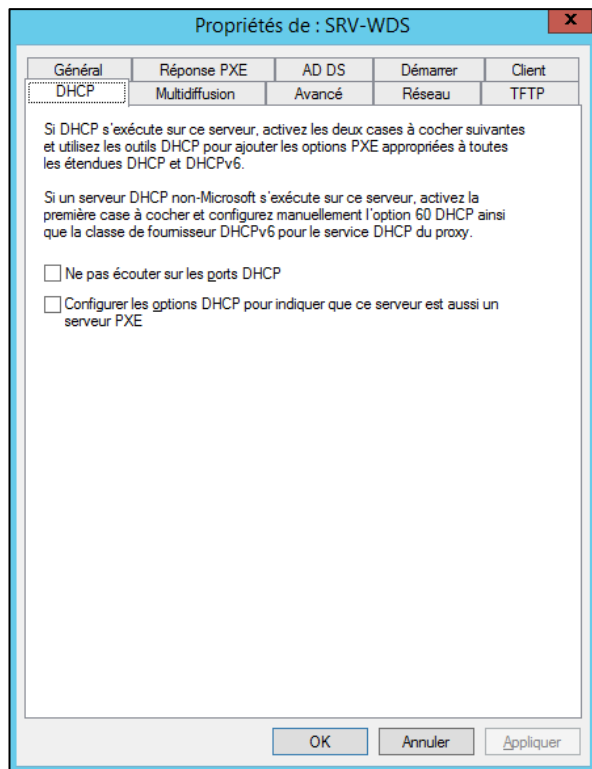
Propriétés de : SRV-WDS

x

Général
Réponse PXE
AD DS
Démarrer
Client
DHCP
Multidiffusion
Avancé
Réseau
TFTP

Si DHCP s'exécute sur ce serveur, activez les deux cases à cocher suivantes et utilisez les outils DHCP pour ajouter les options PXE appropriées à toutes les étendues DHCP et DHCPv6.

Si un serveur DHCP non-Microsoft s'exécute sur ce serveur, activez la première case à cocher et configurez manuellement l'option 60 DHCP ainsi que la classe de fournisseur DHCPv6 pour le service DHCP du proxy.

Ne pas écouter sur les ports DHCP

Configurer les options DHCP pour indiquer que ce serveur est aussi un serveur PXE

OK
Annuler
Appliquer